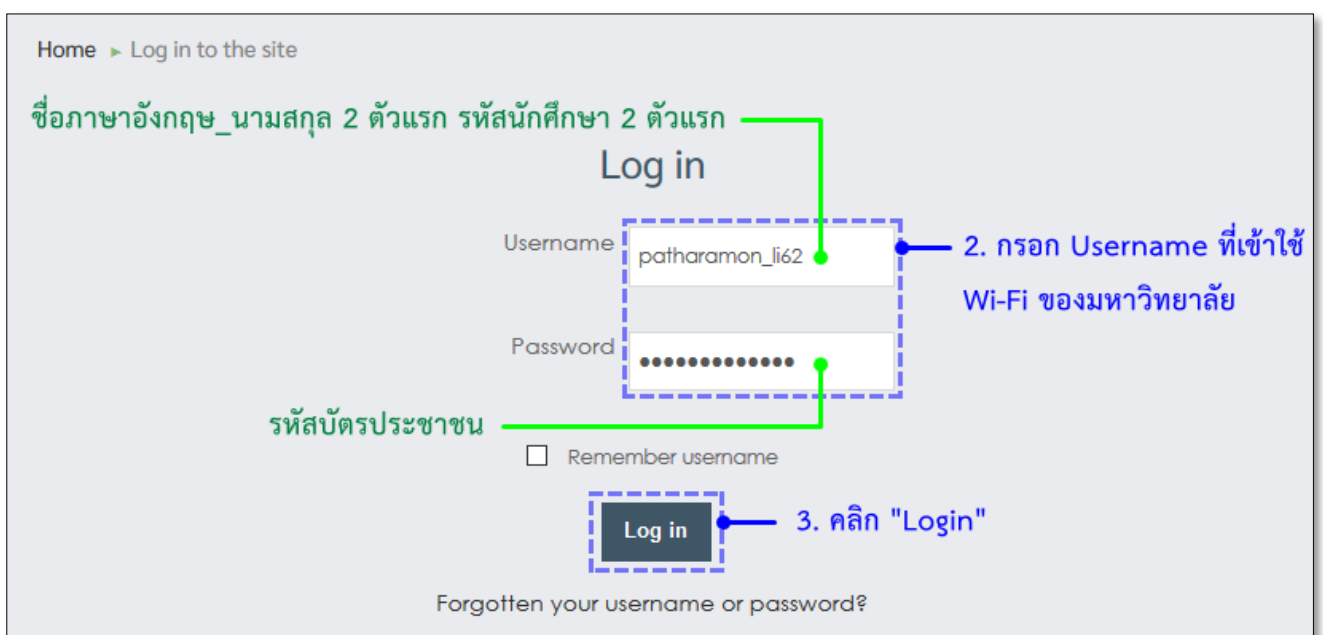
Home ► Log in to the site

ชื่อภาษาอังกฤษ_นามสกุล 2 ตัวแรก รหัสนักศึกษา 2 ตัวแรก

Log in

Username patharamon_li62

2. กรอก Username ที่เข้าใช้ Wi-Fi ของมหาวิทยาลัย

Password •••••••••••••

รหัสบัตรประชาชน

Remember username

Log in

3. คลิก "Login"

Forgotten your username or password?